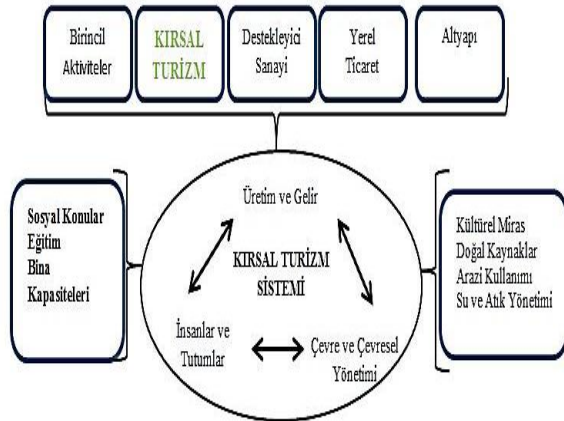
Birincil Aktiviteler

KIRSAL TURİZM

Destekleyici Sanayi

Yerel Ticaret

Altyapı

Sosyal Konular
Eğitim
Bina Kapasiteleri

Üretim ve Gelir

KIRSAL TURİZM SİSTEMİ

İnsanlar ve Tutumlar

Çevre ve Çevresel Yönetimi

Kültürel Miras
Doğal Kaynaklar
Arazi Kullanımı
Su ve Atık Yönetimi